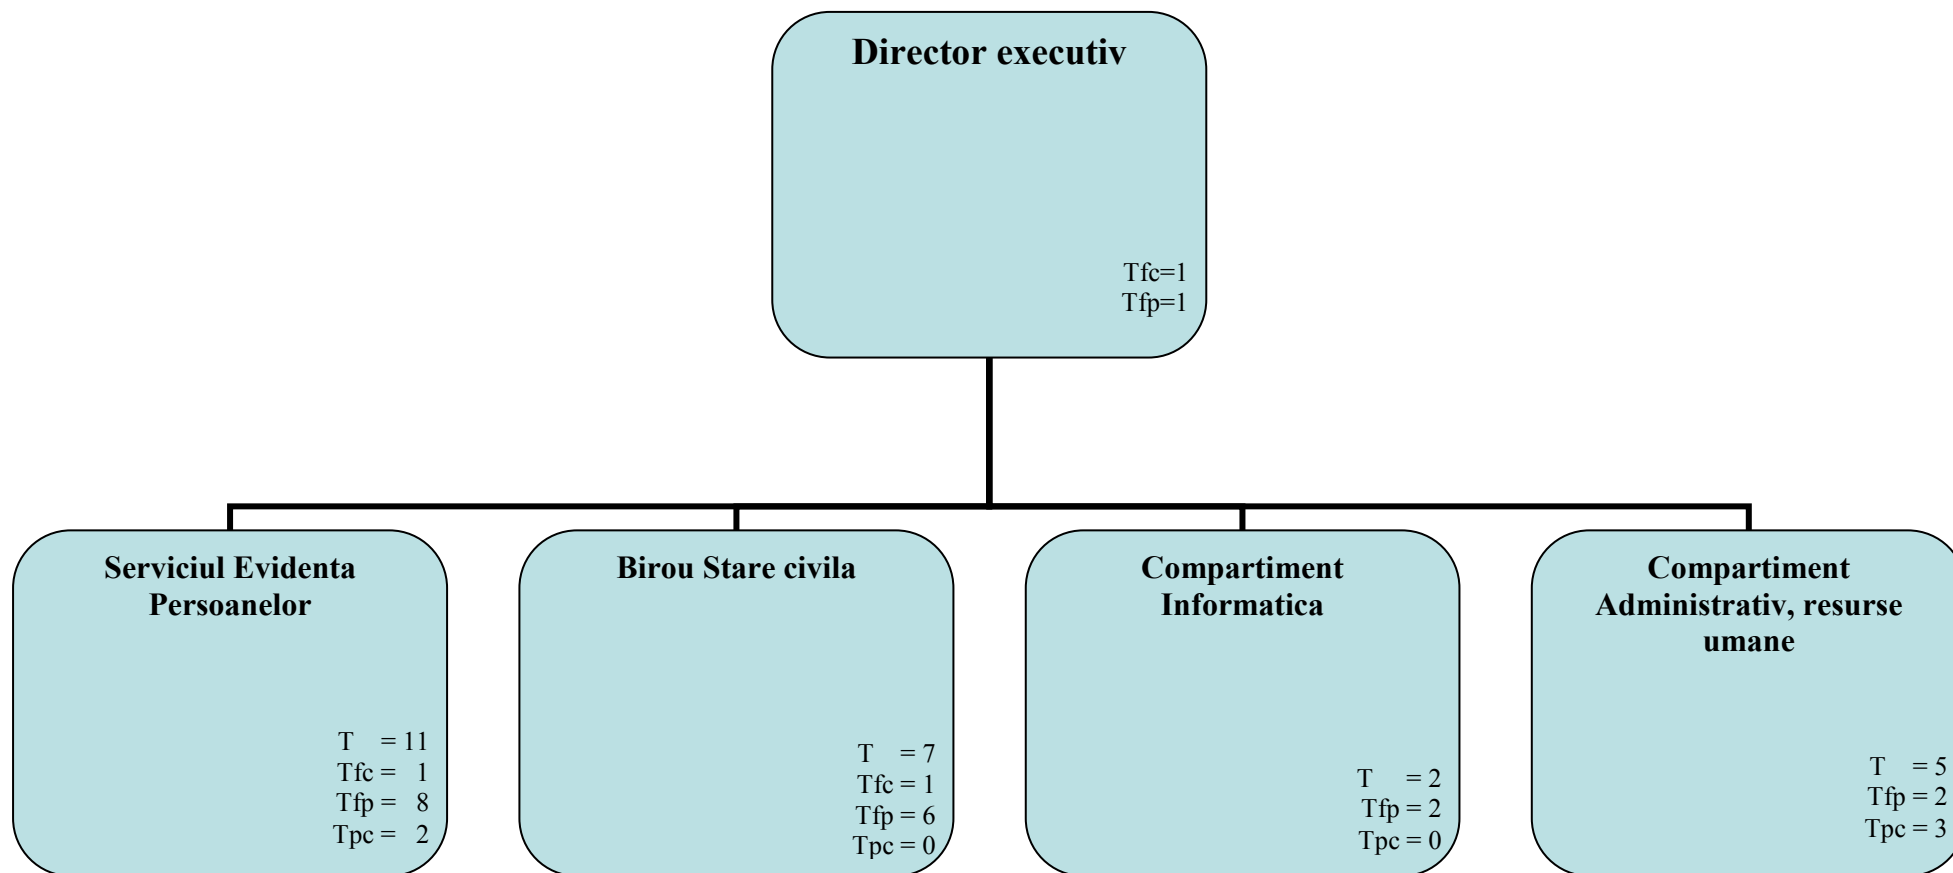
Director executiv

Tfc=1
Tfp=1

Serviciul Evidenta Persoanelor

T = 11
Tfc = 1
Tfp = 8
Tpc = 2

Birou Stare civila

T = 7
Tfc = 1
Tfp = 6
Tpc = 0

Compartiment Informatica

T = 2
Tfp = 2
Tpc = 0

Compartiment Administrativ, resurse umane

T = 5
Tfp = 2
Tpc = 3